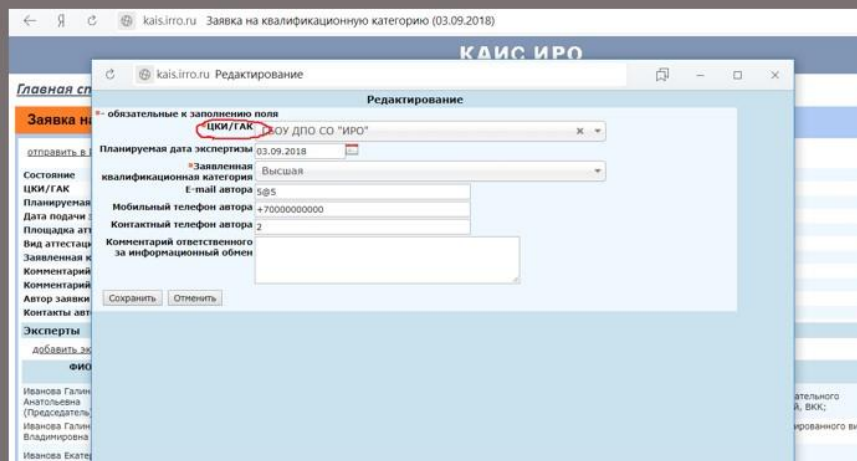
kais.irro.ru Заявка на квалификационную категорию (03.09.2018)

КАИС ИРО

Главная сп

Заявка на

отправить в

Состояние
ЦКИ/ГАК
Планируемая
Дата подачи
Площадка ат
Вид аттестац
Заявленная к
Комментарий
Комментарий
Автор заявки
Контакты авт

Эксперты

добавить эк

ФИО

Иванова Галин Анатольевна (Председатель

Иванова Галин Владимировна

Иванова Екате

ательного й, ВКК;

ированного ви

kais.irro.ru Редактирование

Редактирование

*- обязательные к заполнению поля

*ЦКИ/ГАК ГБОУ ДПО СО "ИРО"

Планируемая дата экспертизы 03.09.2018

*Заявленная квалификационная категория Высшая

E-mail автора 5@5

Мобильный телефон автора +70000000000

Контактный телефон автора 2

Комментарий ответственного за информационный обмен

Сохранить Отменить